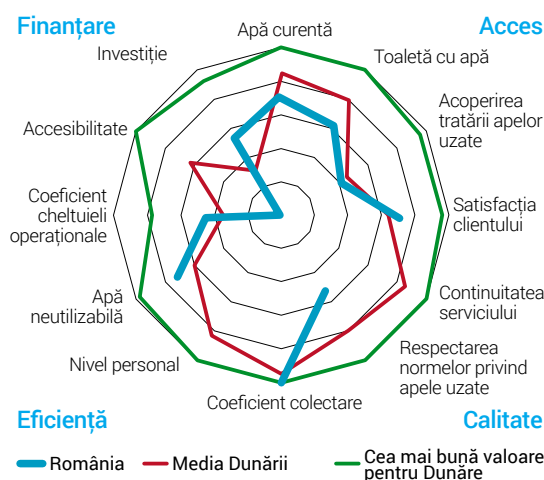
Finanțare

Acces

Apă curentă

Toaletă cu apă

Acoperirea tratării apelor uzate

Satisfacția clientului

Continuitatea serviciului

Respectarea normelor privind apele uzate

Coeficient colectare

Nivel personal

Apă neutilizabilă

Coeficient cheltuieli operaționale

Accesibilitate

Investiție

Eficiență

Calitate

România

Media Dunării

Cea mai bună valoare pentru Dunăre